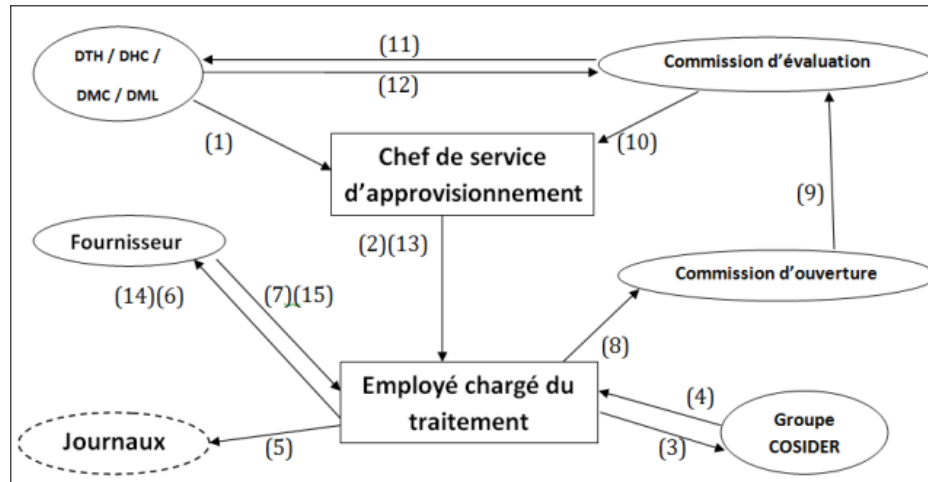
DTH / DHC /

DMC / DML

(11)

(12)

Commission d'évaluation

(1)

Chef de service d'approvisionnement

(10)

(9)

Fournisseur

(2)(13)

(14)(6)

(7)(15)

Commission d'ouverture

(8)

Employé chargé du traitement

(4)

Groupe COSIDER

Journaux

(5)

(3)